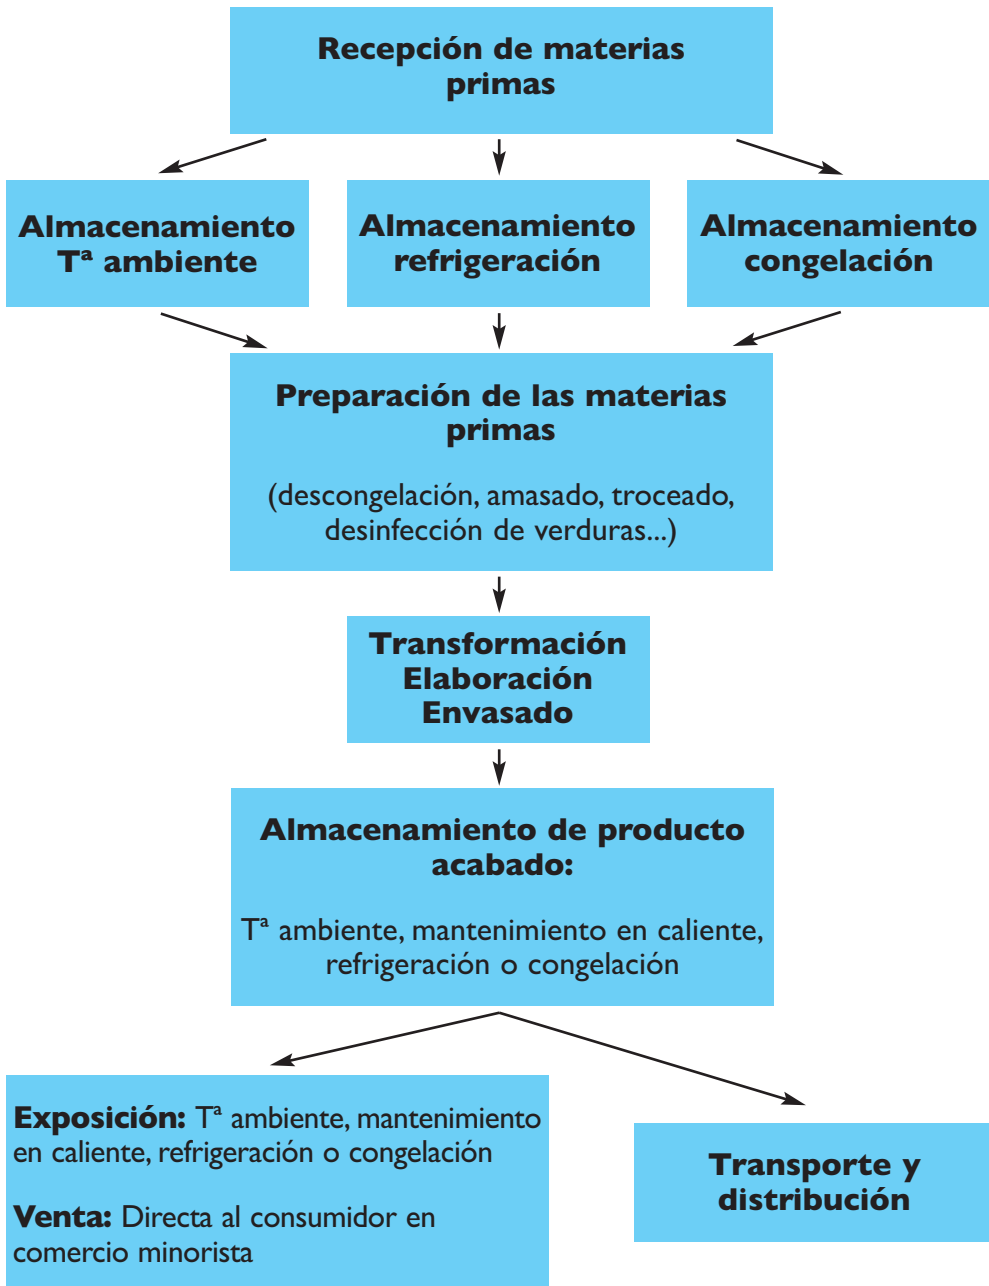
Recepción de materias primas

Almacenamiento Tª ambiente

Almacenamiento refrigeración

Almacenamiento congelación

Preparación de las materias primas

(descongelación, amasado, troceado, desinfección de verduras...)

Transformación
Elaboración
Envasado

Almacenamiento de producto acabado:

Tª ambiente, mantenimiento en caliente, refrigeración o congelación

Exposición: Tª ambiente, mantenimiento en caliente, refrigeración o congelación

Venta: Directa al consumidor en comercio minorista

Transporte y distribución